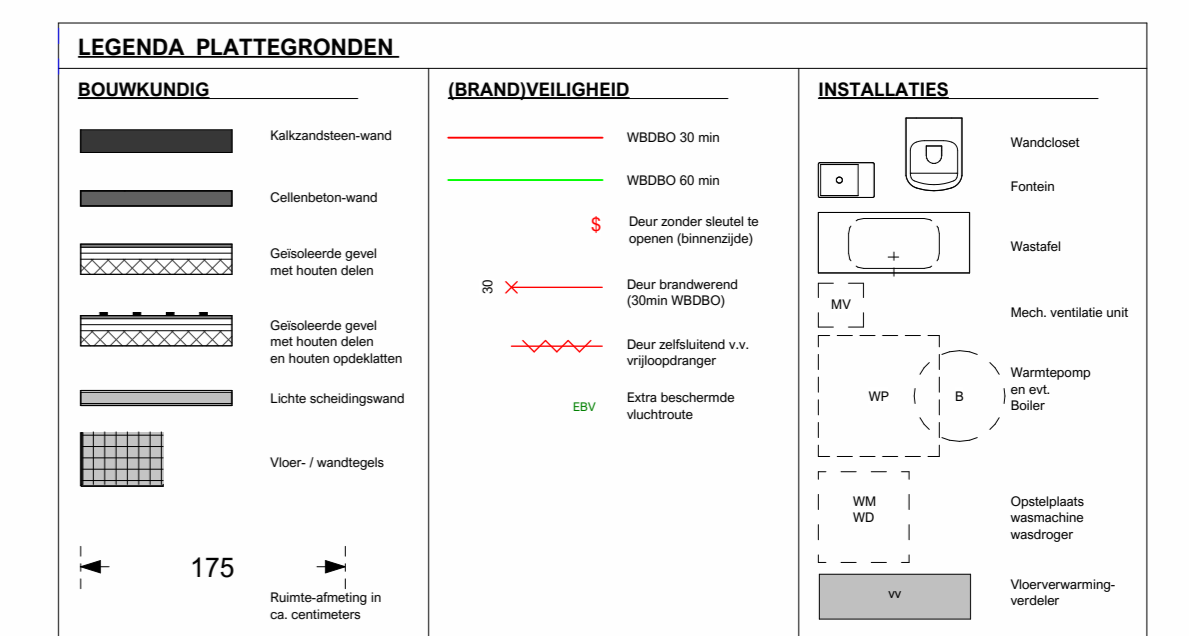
LEGENDA PLATTEGRONDEN

BOUWKUNDIG

Kalkzandsteen-wand

Cellenbeton-wand

Geïsoleerde gevel met houten delen

Geïsoleerde gevel met houten delen en houten opdeklatten

Lichte scheidingswand

Vloer- / wandtegels

175

Ruimte-afmeting in ca. centimeters

(BRAND)VEILIGHEID

WBDBO 30 min

WBDBO 60 min

$

Deur zonder sleutel te openen (binnenzijde)

30

Deur brandwerend (30min WBDBO)

Deur zelfsluitend v.v. vrijloopdranger

EBV

Extra beschermde vluchtroute

INSTALLATIES

Wandcloset

Fontein

Wastafel

MV

Mech. ventilatie unit

WP

B

Warmtepomp en evt. Boiler

WM
WD

Opstelplaats wasmachine wasdroger

VV

Vloerverwarming-verdeler